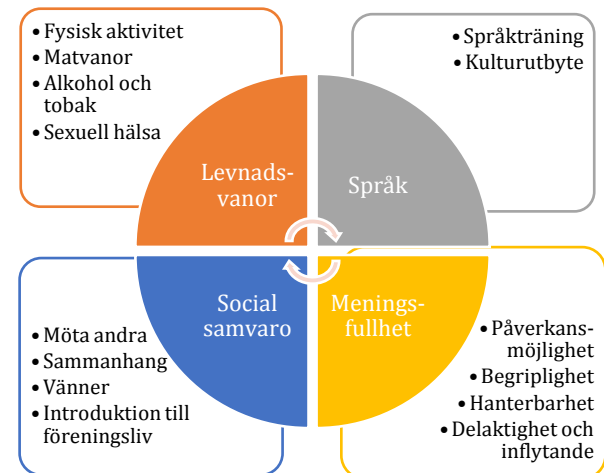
- Fysisk aktivitet
- Matvanor
- Alkohol och tobak
- Sexuell hälsa

- Språkträning
- Kulturutbyte

Levnadsvanor

Språk

Social samvaro

Meningsfullhet

- Möta andra
- Sammanhang
- Vänner
- Introduktion till föreningsliv

- Påverkansmöjlighet
- Begriplighet
- Hanterbarhet
- Delaktighet och inflytande